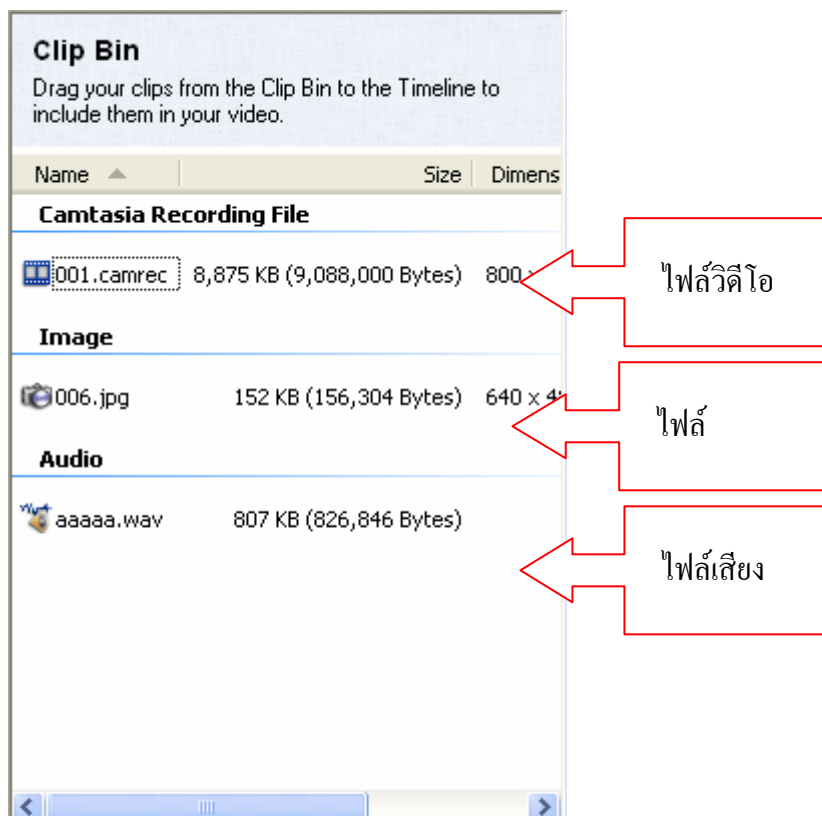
Clip Bin

Drag your clips from the Clip Bin to the Timeline to include them in your video.

| Name | Size | Dimens |
|---|---|---|
| **Camtasia Recording File** | | |
| 001.camrec | 8,875 KB (9,088,000 Bytes) | 800 x |
| **Image** | | |
| 006.jpg | 152 KB (156,304 Bytes) | 640 x 4 |
| **Audio** | | |
| aaaaa.wav | 807 KB (826,846 Bytes) | |

ไฟล์วิดีโอ

ไฟล์

ไฟล์เสียง